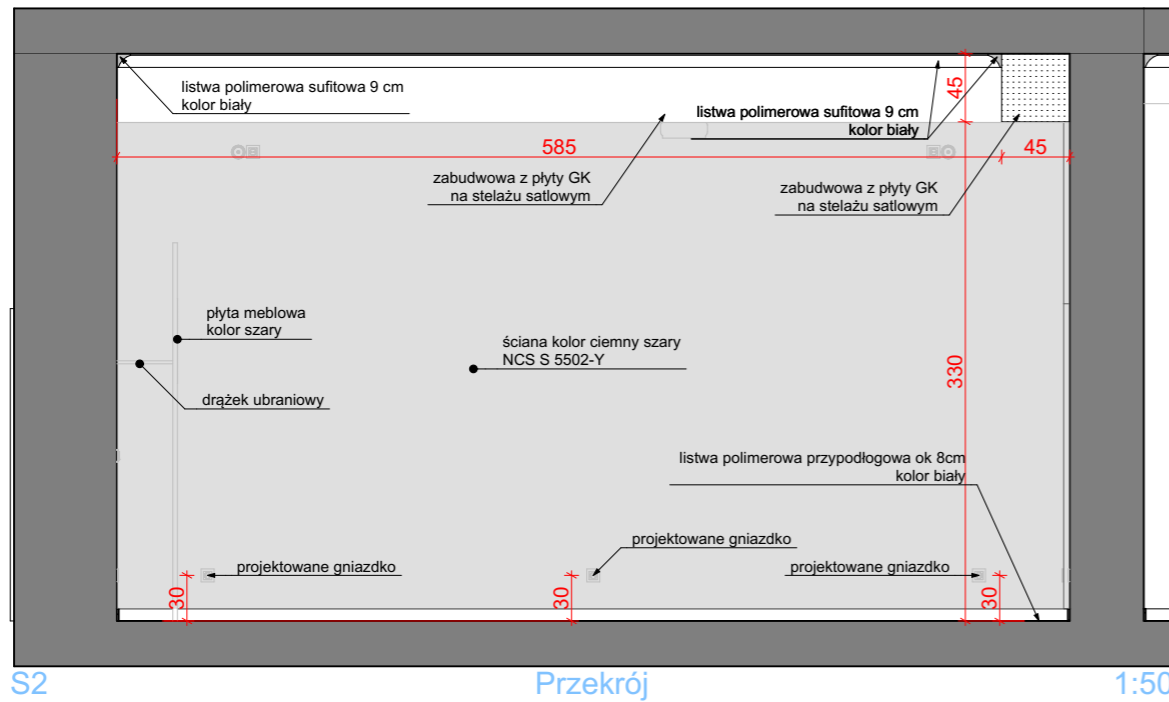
listwa polimerowa sufitowa 9 cm
kolor biały

listwa polimerowa sufitowa 9 cm
kolor biały

45

585

45

zabudwowa z płyty GK
na stelażu satlowym

zabudwowa z płyty GK
na stelażu satlowym

płyta meblowa
kolor szary

ściana kolor ciemny szary
NCS S 5502-Y

330

drążek ubraniowy

listwa polimerowa przypodłogowa ok 8cm
kolor biały

projektowane gniazdko

projektowane gniazdko

projektowane gniazdko

30

30

30

S2

Przekrój

1:50